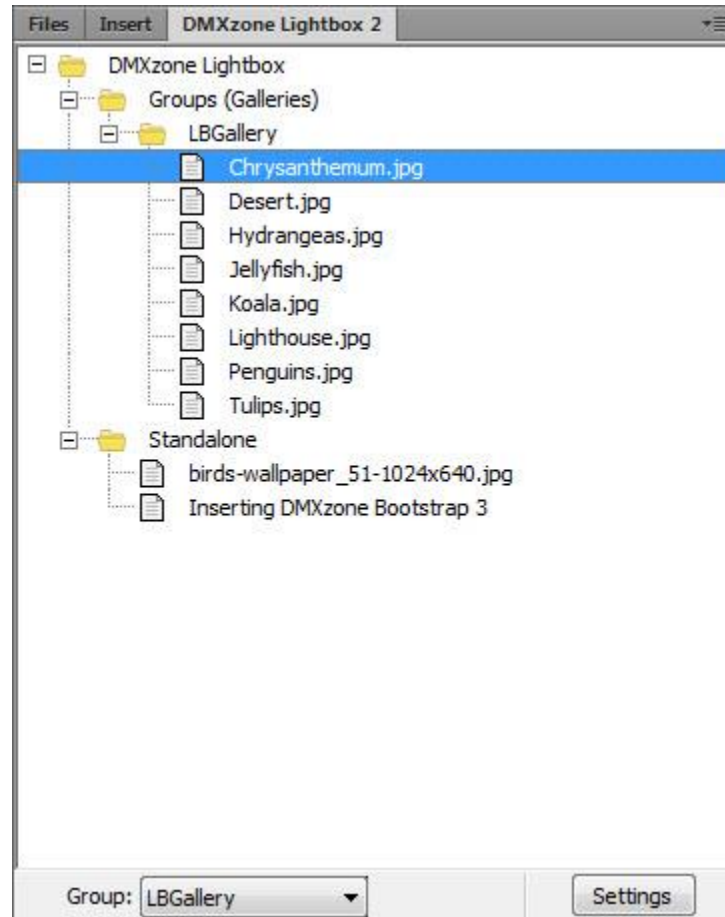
Files Insert DMXzone Lightbox 2

DMXzone Lightbox
Groups (Galleries)
LBGallery
Chrysanthemum.jpg
Desert.jpg
Hydrangeas.jpg
Jellyfish.jpg
Koala.jpg
Lighthouse.jpg
Penguins.jpg
Tulips.jpg
Standalone
birds-wallpaper_51-1024x640.jpg
Inserting DMXzone Bootstrap 3

Group: LBGallery

Settings